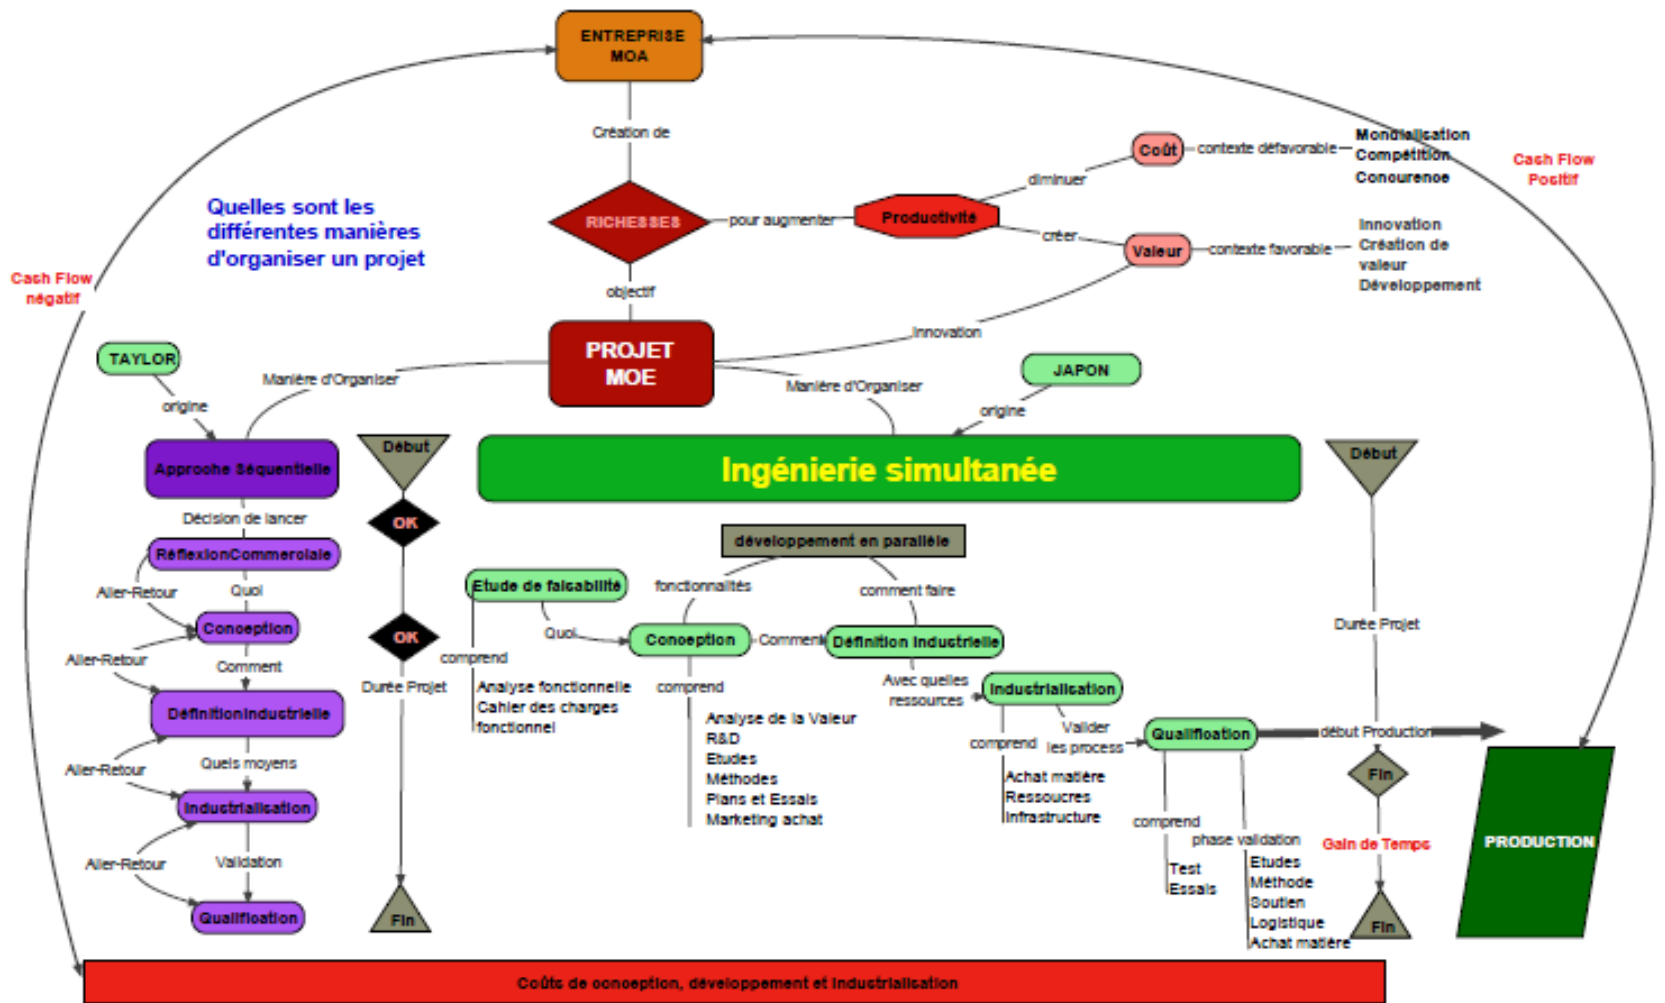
ENTREPRISE MOA

Création de

RICHESSES

pour augmenter

Productivité

diminuer

Coût

contexte défavorable

Mondialisation
Compétition
Concurrence

créer

Valeur

contexte favorable

Innovation
Création de valeur
Développement

Cash Flow Positif

Cash Flow négatif

Quelles sont les différentes manières d'organiser un projet

objectif

PROJET MOE

Innovation

TAYLOR

origine

Manière d'Organiser

Manière d'Organiser

JAPON

origine

Approche Séquentielle

Début

Ingénierie simultanée

Début

Décision de lancer

RéflexionCommerciale

Aller-Retour

Quoi

Conception

Aller-Retour

Comment

DéfinitionIndustrielle

Aller-Retour

Quels moyens

Industrialisation

Aller-Retour

Validation

Qualification

OK

OK

Durée Projet

Fin

développement en parallèle

Etude de faisabilité

fonctionnalités

comment faire

Quoi

Conception

Comment

Définition Industrielle

comprend

Analyse fonctionnelle
Cahier des charges fonctionnel

comprend

Analyse de la Valeur
R&D
Etudes
Méthodes
Plans et Essais
Marketing achat

Avec quelles ressources

Industrialisation

comprend

Achat matière
Ressources
Infrastructure

Valider les process

Qualification

début Production

Durée Projet

Fin

Gain de Temps

Fin

comprend

Test
Essais

phase validation

Etudes
Méthode
Soutien
Logistique
Achat matière

PRODUCTION

Coûts de conception, développement et industrialisation